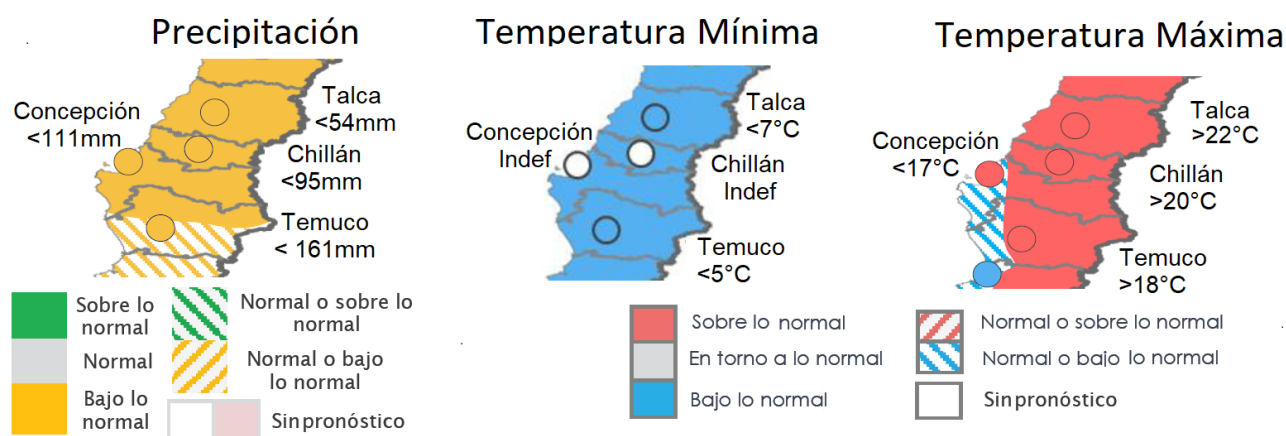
Precipitación

Concepción
<111mm

Talca
<54mm

Chillán
<95mm

Temuco
< 161mm

Sobre lo normal

Normal o sobre lo normal

Normal

Normal o bajo lo normal

Bajo lo normal

Sinpronóstico

Temperatura Mínima

Concepción
Indef

Talca
<7°C

Chillán
Indef

Temuco
<5°C

Temperatura Máxima

Concepción
<17°C

Talca
>22°C

Chillán
>20°C

Temuco
>18°C

Sobre lo normal

Normal o sobre lo normal

En torno a lo normal

Normal o bajo lo normal

Bajo lo normal

Sinpronóstico